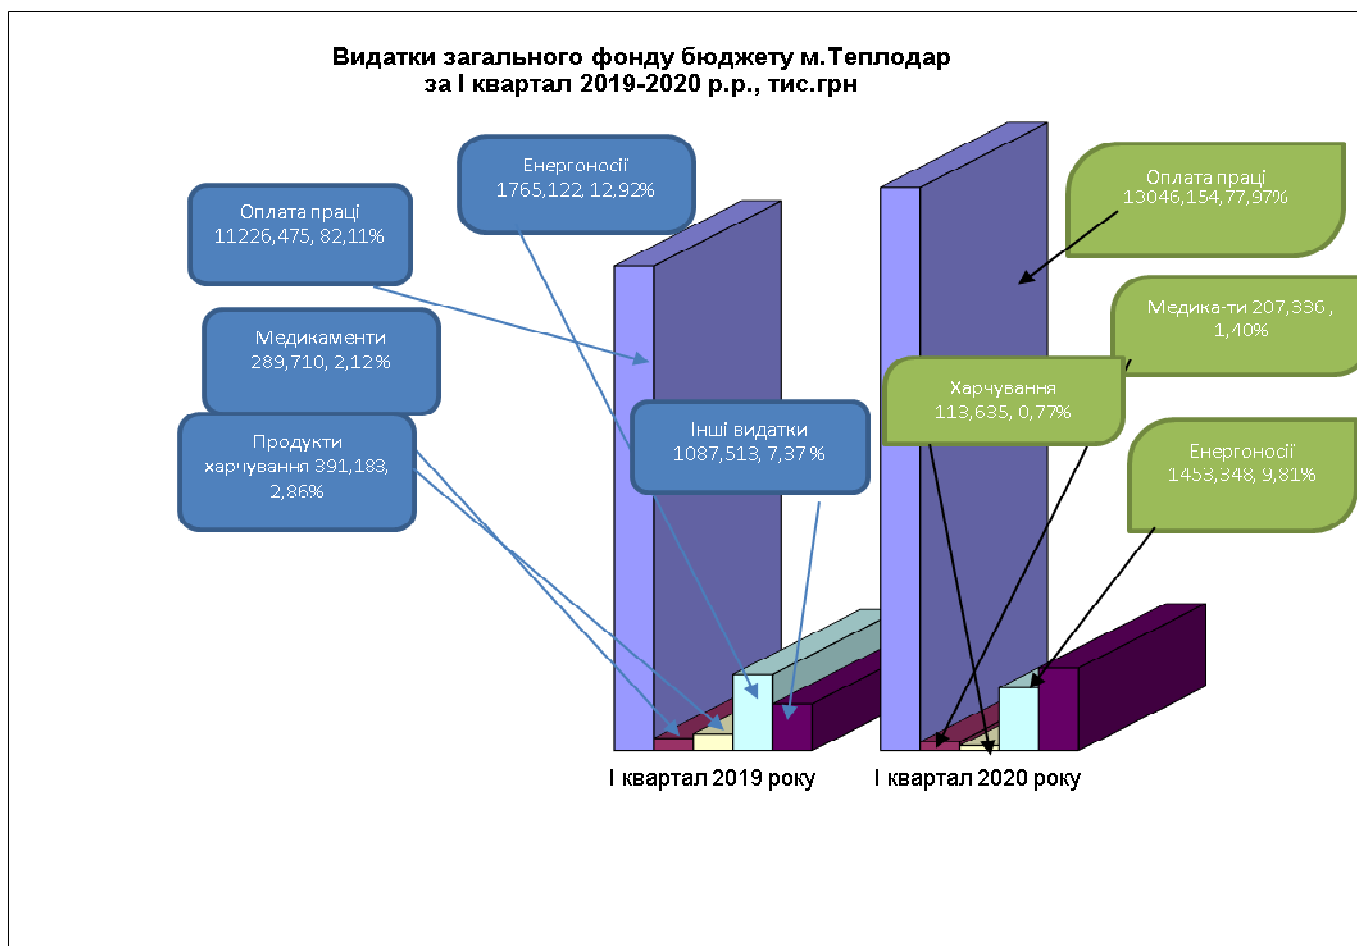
Видатки загального фонду бюджету м.Теплодар
за I квартал 2019-2020 р.р., тис.грн

Енергоносії
1765,122, 12,92%

Оплата праці
11226,475, 82,11%

Медикаменти
289,710, 2,12%

Продукти харчування 391,183, 2,86%

Інші видатки
1087,513, 7,37 %

Оплата праці
13046,154, 77,97%

Медика-ти 207,336 , 1,40%

Харчування
113,635, 0,77%

Енергоносії
1453,348, 9,81%

I квартал 2019 року

I квартал 2020 року